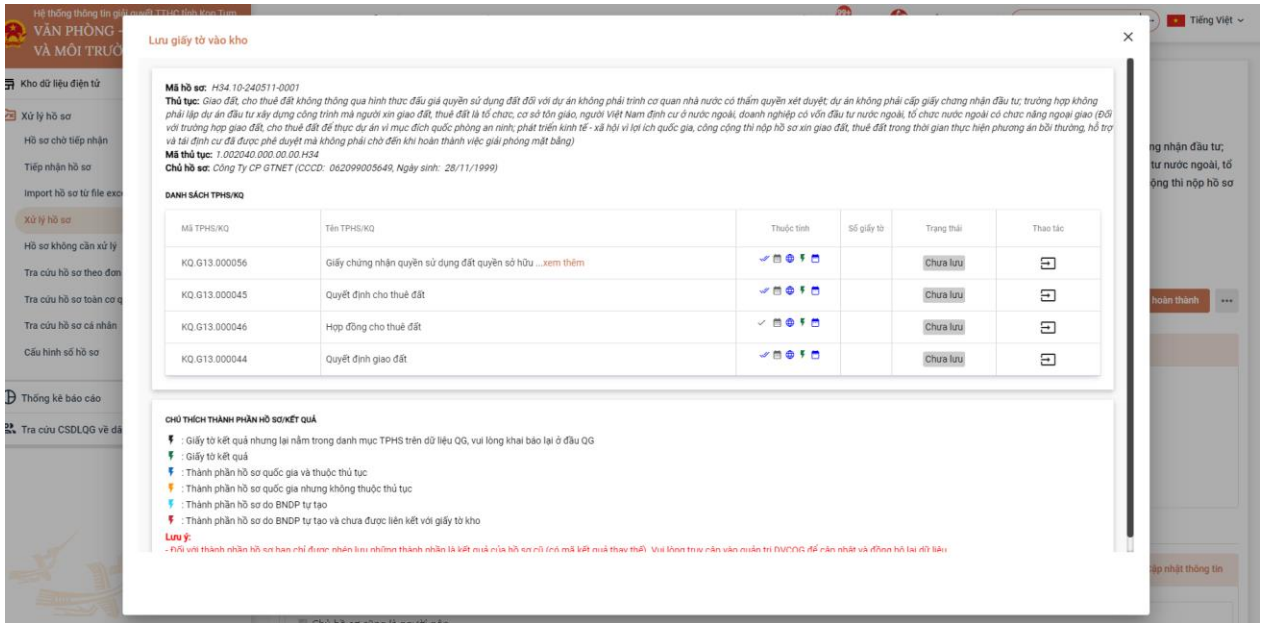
Hệ thống thông tin giải quyết TTHC tỉnh Kon Tum
VĂN PHÒNG -
VÀ MÔI TRƯỜ

Tiếng Việt

Kho dữ liệu điện tử
Xử lý hồ sơ
Hồ sơ chờ tiếp nhận
Tiếp nhận hồ sơ
Import hồ sơ từ file exc
Xử lý hồ sơ
Hồ sơ không cần xử lý
Tra cứu hồ sơ theo đơn
Tra cứu hồ sơ toàn cơ q
Tra cứu hồ sơ cá nhân
Cấu hình số hồ sơ
Thống kê báo cáo
Tra cứu CSDLQG về dâ

Lưu giấy tờ vào kho

Mã hồ sơ: H34.10-240511-0001
Thủ tục: Giao đất, cho thuê đất không thông qua hình thức đấu giá quyền sử dụng đất đối với dự án không phải trình cơ quan nhà nước có thẩm quyền xét duyệt; dự án không phải cấp giấy chứng nhận đầu tư; trường hợp không phải lập dự án đầu tư xây dựng công trình mà người xin giao đất, thuê đất là tổ chức, cơ sở tôn giáo, người Việt Nam định cư ở nước ngoài, doanh nghiệp có vốn đầu tư nước ngoài, tổ chức nước ngoài có chức năng ngoại giao (Đối với trường hợp giao đất, cho thuê đất để thực dự án vì mục đích quốc phòng an ninh; phát triển kinh tế - xã hội vì lợi ích quốc gia, công cộng thì nộp hồ sơ xin giao đất, thuê đất trong thời gian thực hiện phương án bồi thường, hỗ trợ và tái định cư đã được phê duyệt mà không phải chờ đến khi hoàn thành việc giải phóng mặt bằng)
Mã thủ tục: 1.002040.000.00.00.H34
Chủ hồ sơ: Công Ty CP GTNET (CCCD: 062099005649, Ngày sinh: 28/11/1999)

DANH SÁCH TPHS/KQ

| Mã TPHS/KQ | Tên TPHS/KQ | Thuộc tính | Số giấy tờ | Trạng thái | Thao tác |
|---|---|---|---|---|---|
| KQ.G13.000056 | Giấy chứng nhận quyền sử dụng đất quyền sở hữu ...xem thêm | | | Chưa lưu | |
| KQ.G13.000045 | Quyết định cho thuê đất | | | Chưa lưu | |
| KQ.G13.000046 | Hợp đồng cho thuê đất | | | Chưa lưu | |
| KQ.G13.000044 | Quyết định giao đất | | | Chưa lưu | |

CHÚ THÍCH THÀNH PHẦN HỒ SƠ/KẾT QUẢ
: Giấy tờ kết quả nhưng lại nằm trong danh mục TPHS trên dữ liệu QG, vui lòng khai báo lại ở đầu QG
: Giấy tờ kết quả
: Thành phần hồ sơ quốc gia và thuộc thủ tục
: Thành phần hồ sơ quốc gia nhưng không thuộc thủ tục
: Thành phần hồ sơ do BNDP tự tạo
: Thành phần hồ sơ do BNDP tự tạo và chưa được liên kết với giấy tờ kho
Lưu ý:
- Đối với thành phần hồ sơ bạn chỉ được phép lưu những thành phần là kết quả của hồ sơ cũ (có mã kết quả thay thế). Vui lòng truy cập vào quản trị DVCQG để cập nhật và đồng bộ lại dữ liệu

ng nhận đầu tư;
tư nước ngoài, tổ
ộng thì nộp hồ sơ
hoàn thành
ập nhật thông tin